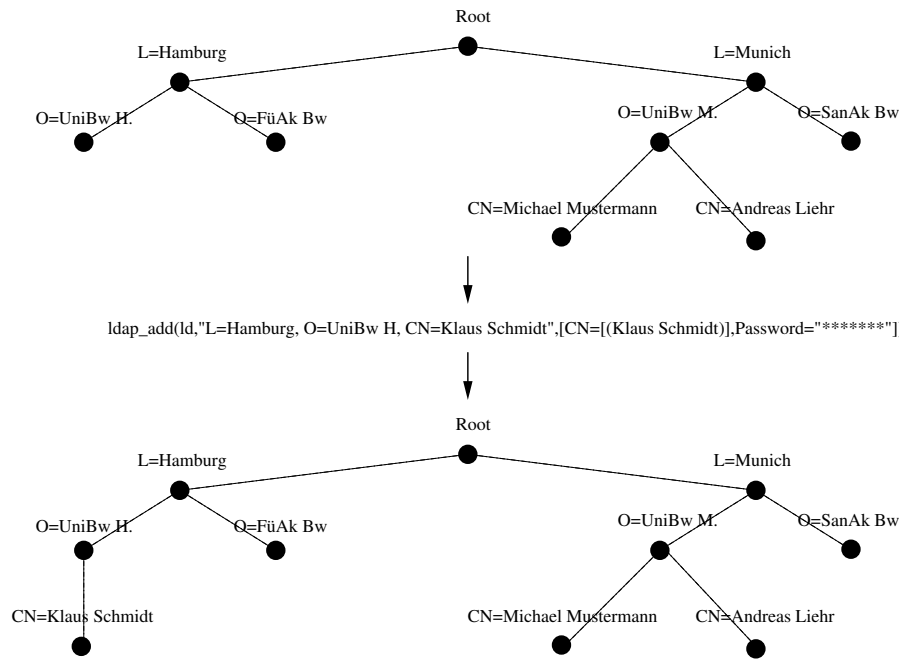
Root

L=Hamburg

L=Munich

O=UniBw H.

O=FüAk Bw

O=UniBw M.

O=SanAk Bw

CN=Michael Mustermann

CN=Andreas Liehr

ldap_add(ld,"L=Hamburg, O=UniBw H, CN=Klaus Schmidt",[CN=[(Klaus Schmidt)],Password="*******"]

Root

L=Hamburg

L=Munich

O=UniBw H.

O=FüAk Bw

O=UniBw M.

O=SanAk Bw

CN=Klaus Schmidt

CN=Michael Mustermann

CN=Andreas Liehr